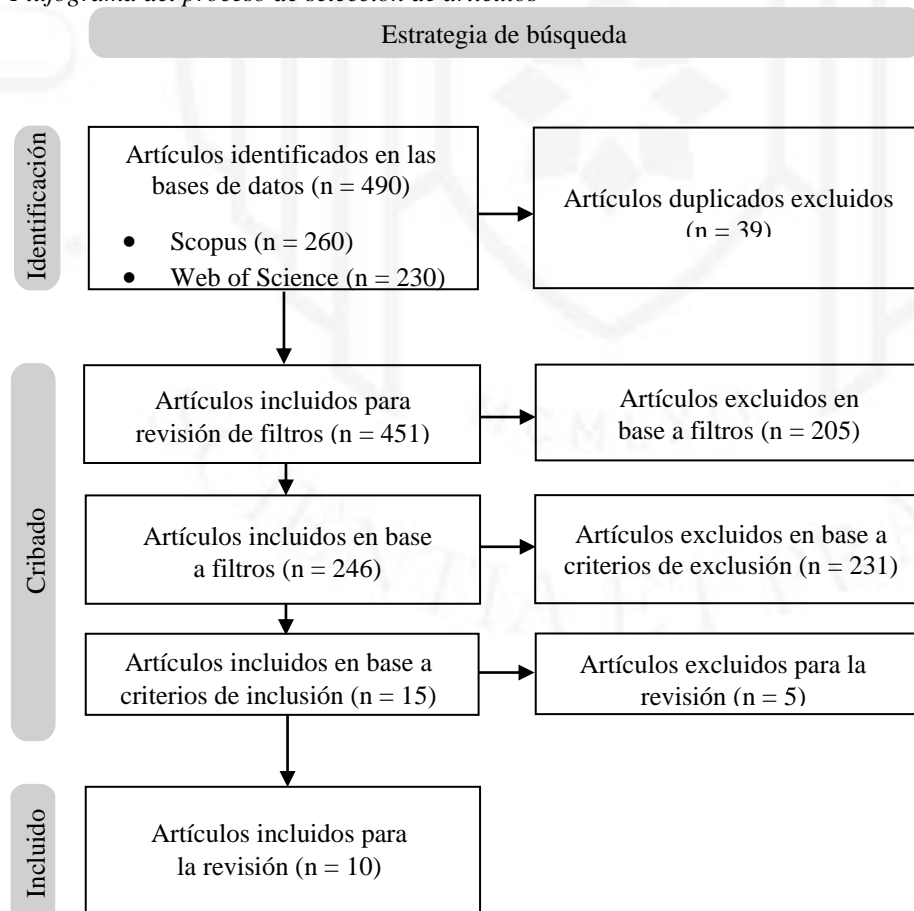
Flujograma del proceso de selección de artículos

Estrategia de búsqueda

Identificación

Artículos identificados en las bases de datos (n = 490)
• Scopus (n = 260)
• Web of Science (n = 230)

Artículos duplicados excluidos (n = 39)

Cribado

Artículos incluidos para revisión de filtros (n = 451)

Artículos excluidos en base a filtros (n = 205)

Artículos incluidos en base a filtros (n = 246)

Artículos excluidos en base a criterios de exclusión (n = 231)

Artículos incluidos en base a criterios de inclusión (n = 15)

Artículos excluidos para la revisión (n = 5)

Incluido

Artículos incluidos para la revisión (n = 10)